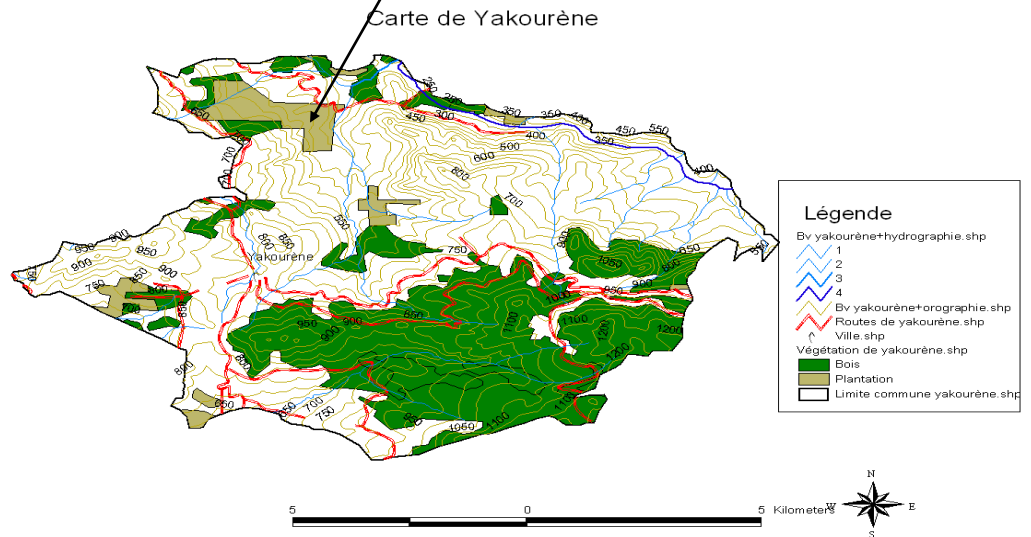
Carte de Yakourène

Légende
Bv yakourène+hydrographie.shp
1
2
3
4
Bv yakourène+orographie.shp
Routes de yakourène.shp
Ville.shp
Végétation de yakourène.shp
Bois
Plantation
Limite commune yakourène.shp

Yakourène

250 200 350 350 400 450 550 300 450 400 350 500 600 400 700 600 800 700 750 800 850 650 950 900 1050 950 900 850 750 900 1000 900 850 1100 1200 1100 1200 950 900 850 950 900 1000 750 700 650 800 800 700 750 650 1050 1100 850 1100 600 800 850 900 950 900 750 700 550 400

5 0 5 Kilometers

N
E
S